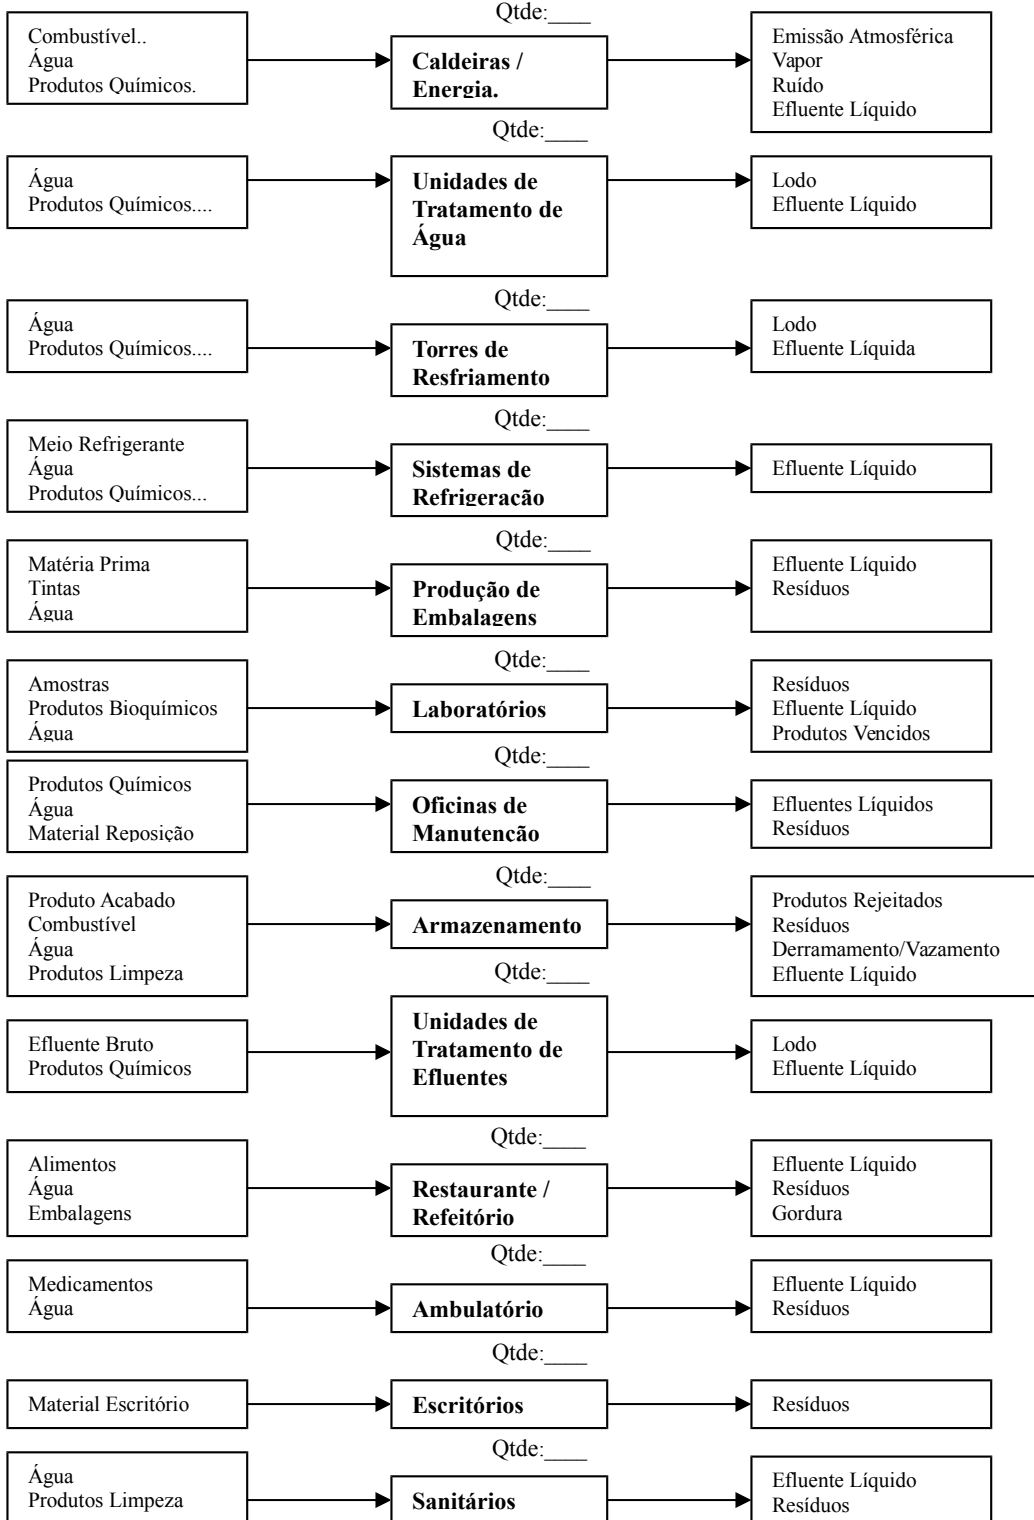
Qtde:____

Combustível..
Água
Produtos Químicos.

Caldeiras / Energia.

Emissão Atmosférica
Vapor
Ruído
Efluente Líquido

Qtde:____

Água
Produtos Químicos....

Unidades de Tratamento de Água

Lodo
Efluente Líquido

Qtde:____

Água
Produtos Químicos....

Torres de Resfriamento

Lodo
Efluente Líquida

Qtde:____

Meio Refrigerante
Água
Produtos Químicos...

Sistemas de Refrigeração

Efluente Líquido

Qtde:____

Matéria Prima
Tintas
Água

Produção de Embalagens

Efluente Líquido
Resíduos

Qtde:____

Amostras
Produtos Bioquímicos
Água

Laboratórios

Resíduos
Efluente Líquido
Produtos Vencidos

Qtde:____

Produtos Químicos
Água
Material Reposição

Oficinas de Manutenção

Efluentes Líquidos
Resíduos

Qtde:____

Produto Acabado
Combustível
Água
Produtos Limpeza

Armazenamento

Produtos Rejeitados
Resíduos
Derramamento/Vazamento
Efluente Líquido

Qtde:____

Efluente Bruto
Produtos Químicos

Unidades de Tratamento de Efluentes

Lodo
Efluente Líquido

Qtde:____

Alimentos
Água
Embalagens

Restaurante / Refeitório

Efluente Líquido
Resíduos
Gordura

Qtde:____

Medicamentos
Água

Ambulatório

Efluente Líquido
Resíduos

Qtde:____

Material Escritório

Escritórios

Resíduos

Qtde:____

Água
Produtos Limpeza

Sanitários

Efluente Líquido
Resíduos